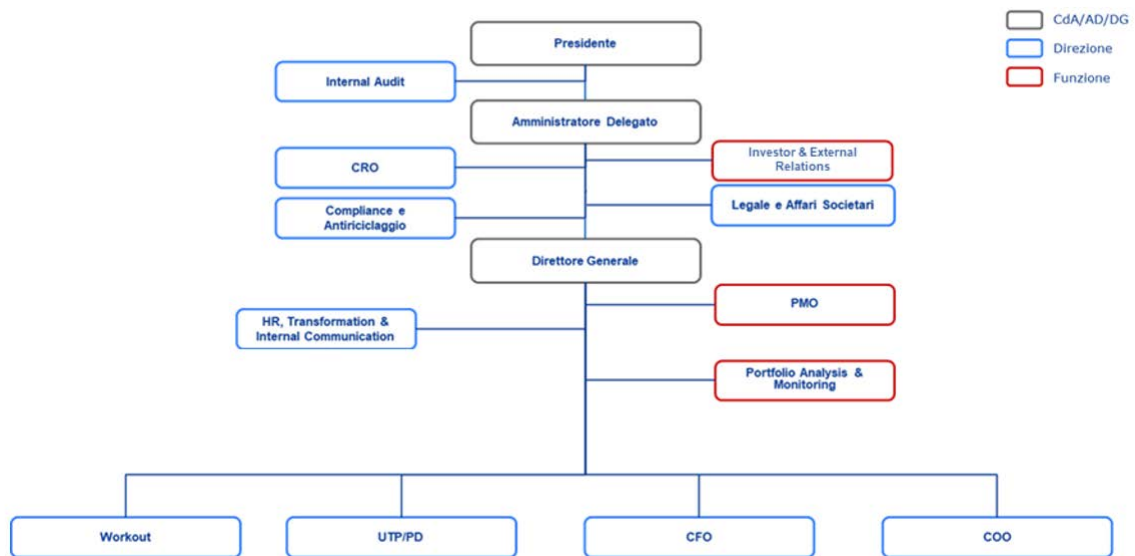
CdA/AD/DG
Direzione
Funzione

Presidente

Internal Audit

Amministratore Delegato

CRO

Investor & External Relations

Legale e Affari Societari

Compliance e Antiriciclaggio

Direttore Generale

PMO

HR, Transformation & Internal Communication

Portfolio Analysis & Monitoring

Workout

UTP/PD

CFO

COO